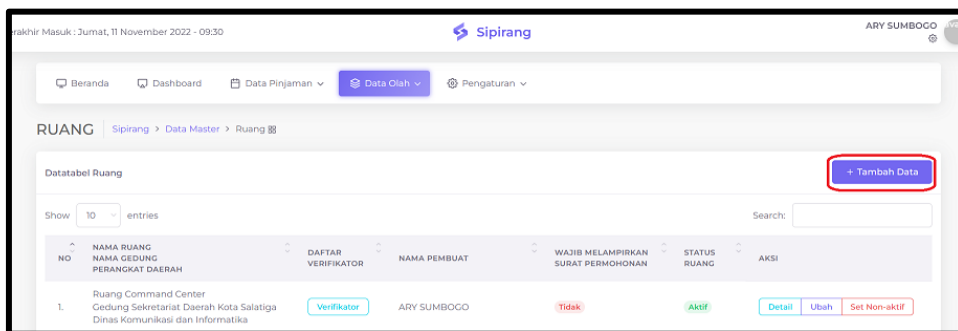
erakhir Masuk : Jumat, 11 November 2022 - 09:30

Sipirang

ARY SUMBOGO

Beranda Dashboard Data Pinjaman Data Olah Pengaturan

RUANG Sipirang > Data Master > Ruang

Datatabel Ruang

+ Tambah Data

Show 10 entries

Search:

| NO | NAMA RUANG NAMA GEDUNG PERANGKAT DAERAH | DAFTAR VERIFIKATOR | NAMA PEMBUAT | WAJIB MELAMPIRKAN SURAT PERMOHONAN | STATUS RUANG | AKSI |
|---|---|---|---|---|---|---|
| 1. | Ruang Command Center Gedung Sekretariat Daerah Kota Salatiga Dinas Komunikasi dan Informatika | Verifikator | ARY SUMBOGO | Tidak | Aktif | Detail Ubah Set Non-aktif |